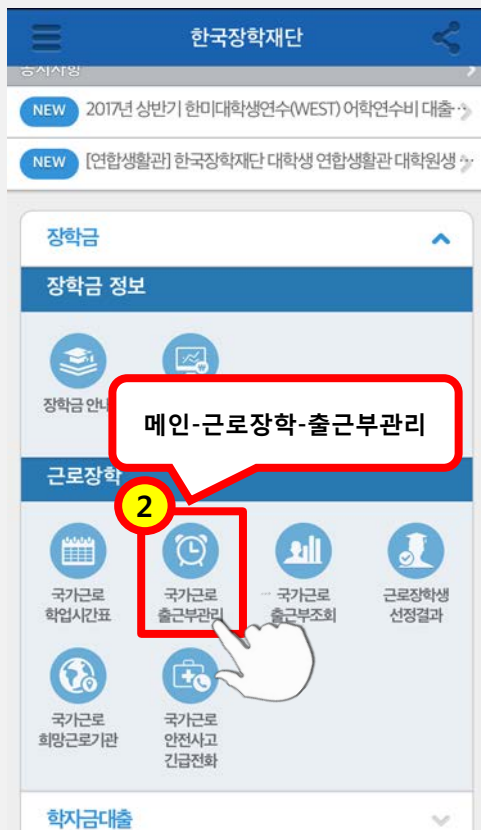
한국장학재단

공지사항

NEW 2017년 상반기 한미대학생연수(WEST) 어학연수비 대출···

NEW [연합생활관] 한국장학재단 대학생 연합생활관 대학원생···

장학금

장학금 정보

장학금 안내

메인-근로장학-출근부관리

근로장학

2

국가근로 학업시간표

국가근로 출근부관리

국가근로 출근부조회

근로장학생 선정결과

국가근로 희망근로기관

국가근로 안전사고 긴급전화

학자금대출